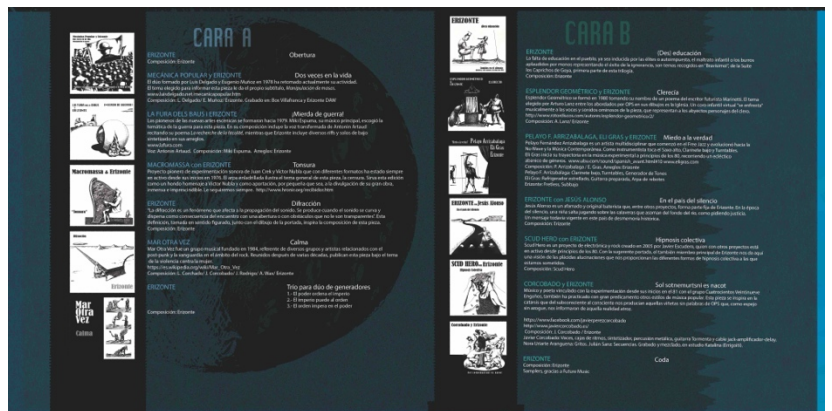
CARA A

ERIZONTE
Composición: Erizonte
Obertura

MECÁNICA POPULAR y ERIZONTE
Dos veces en la vida
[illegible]

LA FURA DELS BAUS y ERIZONTE
Mierda de guerra!
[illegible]

MACROMASSA con ERIZONTE
Tonsura
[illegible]

ERIZONTE
Difracción
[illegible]

MAR OTRA VEZ
Calma
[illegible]

ERIZONTE
Trío para dúo de generadores
1 - El poder ordena el imperio
2 - El imperio puede al orden
3 - El orden impera en el poder
Composición: Erizonte

Macromassa ◆ Erizonte

Mar Otra Vez
Calma

CARA B

ERIZONTE
(Des) educación
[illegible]

ESPLENDOR GEOMÉTRICO y ERIZONTE
Clerecía
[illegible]

PELAYO F. ARRIZABALAGA, ELI GRAS y ERIZONTE
Miedo a la verdad
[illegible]

ERIZONTE con JESÚS ALONSO
En el país del silencio
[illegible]

SCUD HERO con ERIZONTE
Hipnosis colectiva
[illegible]

CORCOBADO y ERIZONTE
Sol satmenumtel es nacot
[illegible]

ERIZONTE
Coda
Composición: Erizonte

ERIZONTE

Pelayo Arrizabalaga
Eli Gras
Erizonte

ERIZONTE con Jesús Alonso

SCUD HERO con Erizonte
Hipnosis colectiva

Corcobado y Erizonte